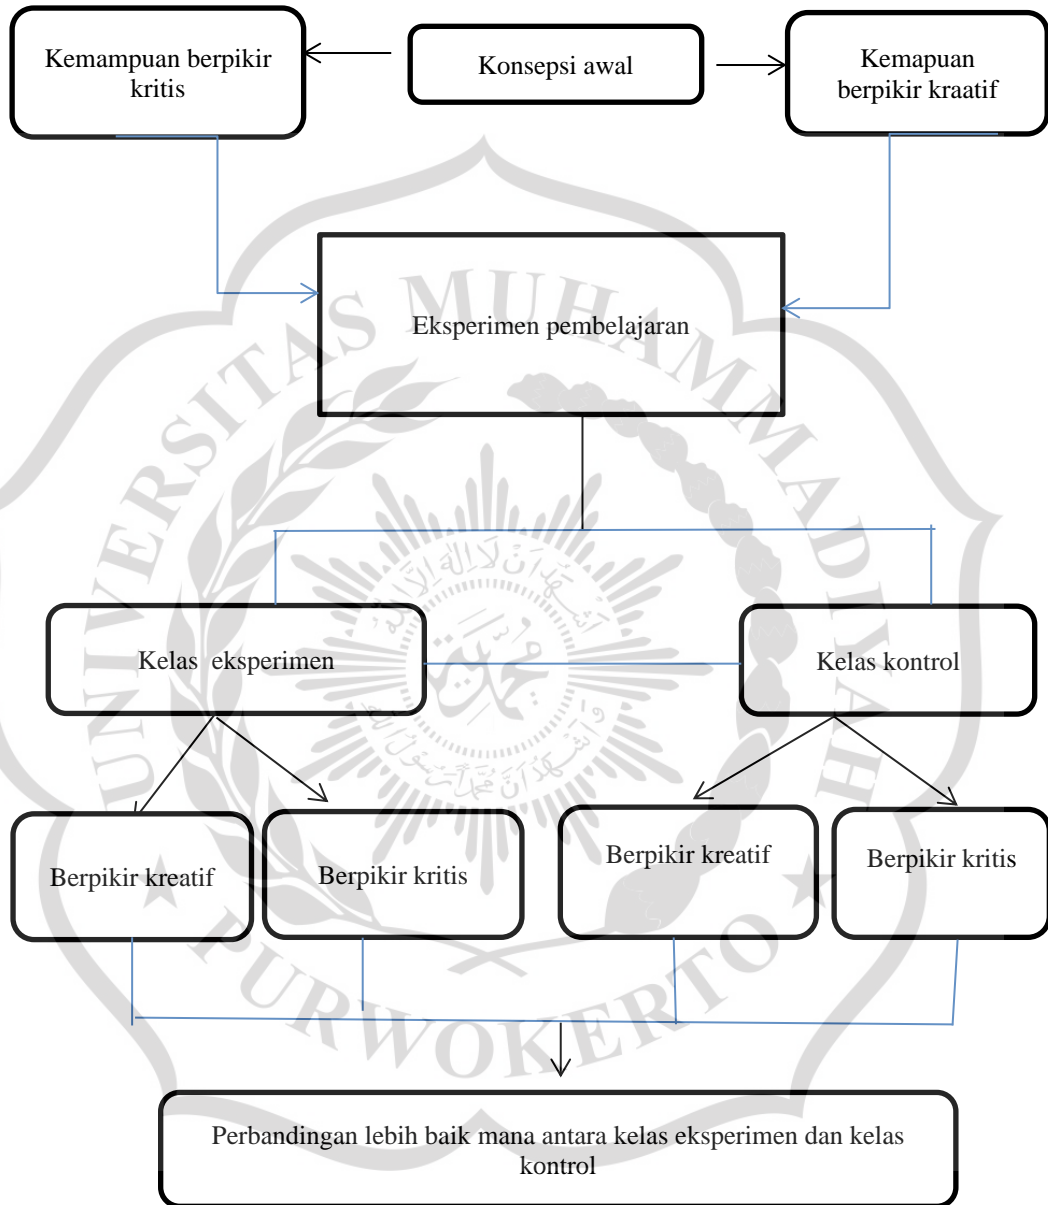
Kemampuan berpikir kritis

Konsepsi awal

Kemapuan berpikir kraatif

Eksperimen pembelajaran

Kelas eksperimen

Kelas kontrol

Berpikir kreatif

Berpikir kritis

Berpikir kreatif

Berpikir kritis

Perbandingan lebih baik mana antara kelas eksperimen dan kelas kontrol

UNIVERSITAS MUHAMMADIYAH PURWOKERTO